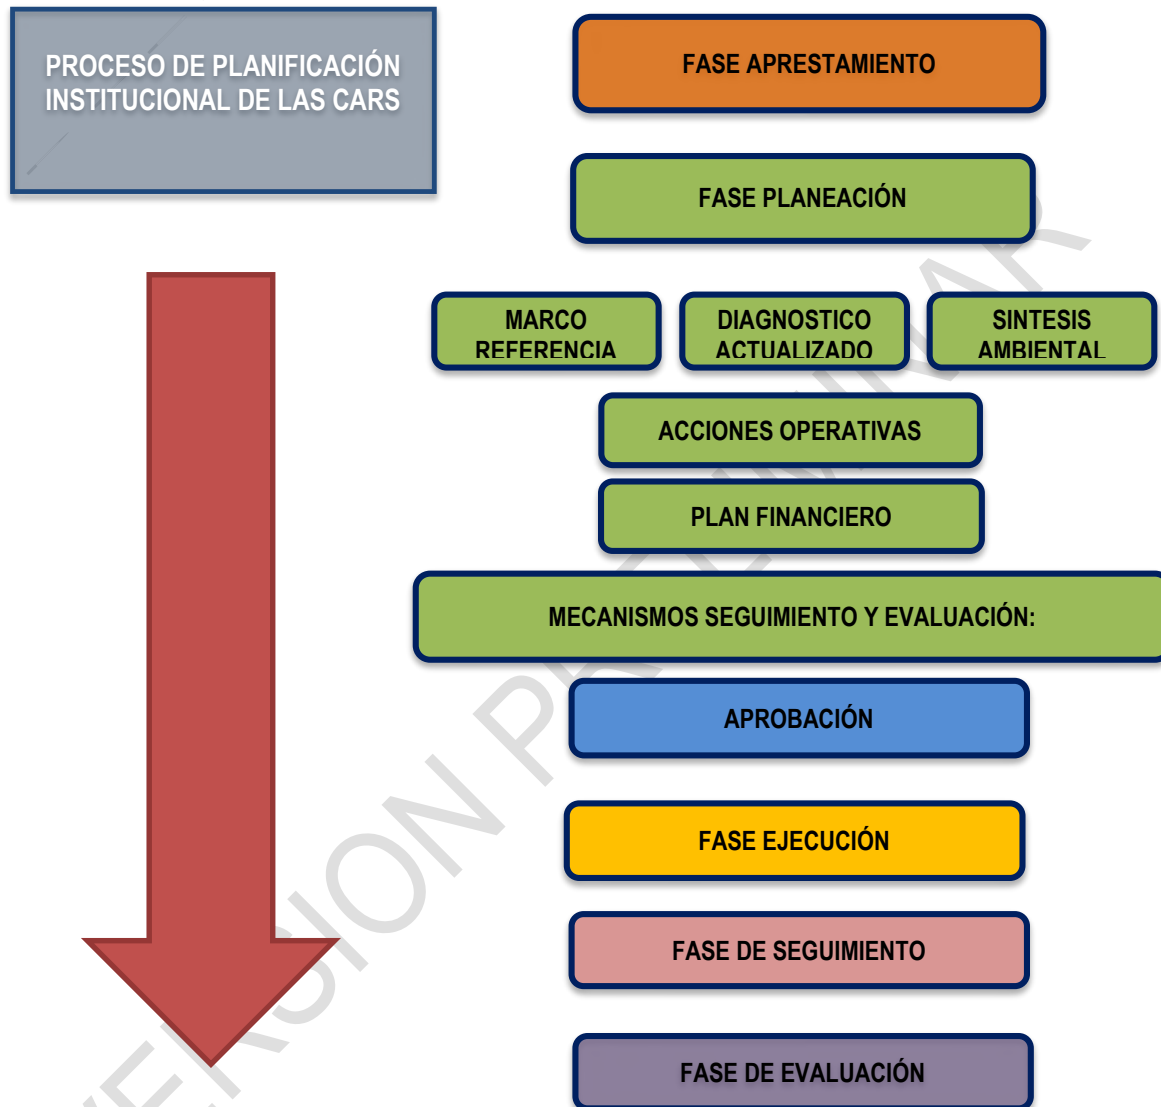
PROCESO DE PLANIFICACIÓN INSTITUCIONAL DE LAS CARS

FASE APRESTAMIENTO

FASE PLANEACIÓN

MARCO REFERENCIA

DIAGNOSTICO ACTUALIZADO

SINTESIS AMBIENTAL

ACCIONES OPERATIVAS

PLAN FINANCIERO

MECANISMOS SEGUIMIENTO Y EVALUACIÓN:

APROBACIÓN

FASE EJECUCIÓN

FASE DE SEGUIMIENTO

FASE DE EVALUACIÓN

VERSION PRELIMINAR